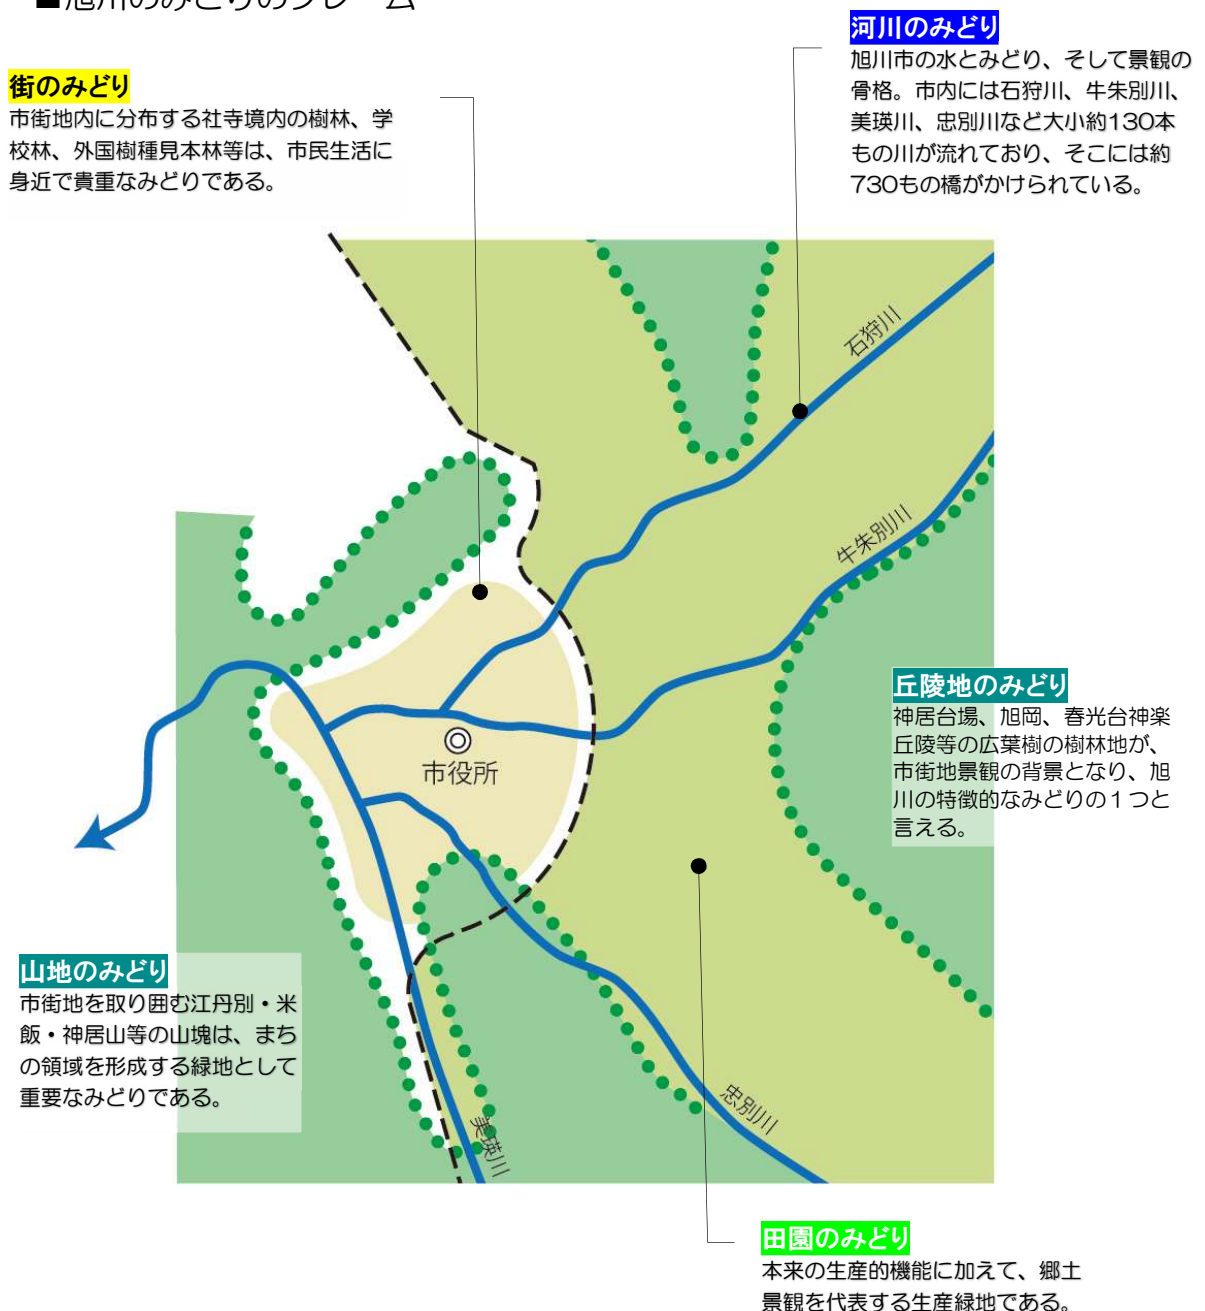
■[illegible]

河川のみどり
旭川市の水とみどり、そして景観の骨格。市内には石狩川、牛朱別川、美瑛川、忠別川など大小約130本もの川が流れており、そこには約730もの橋がかけられている。

街のみどり
市街地内に分布する社寺境内の樹林、学校林、外国樹種見本林等は、市民生活に身近で貴重なみどりである。

石狩川

牛朱別川

丘陵地のみどり
神居台場、旭岡、春光台神楽丘陵等の広葉樹の樹林地が、市街地景観の背景となり、旭川の特徴的なみどりの１つと言える。

市役所

山地のみどり
市街地を取り囲む江丹別・米飯・神居山等の山塊は、まちの領域を形成する緑地として重要なみどりである。

忠別川

美瑛川

田園のみどり
本来の生産的機能に加えて、郷土景観を代表する生産緑地である。